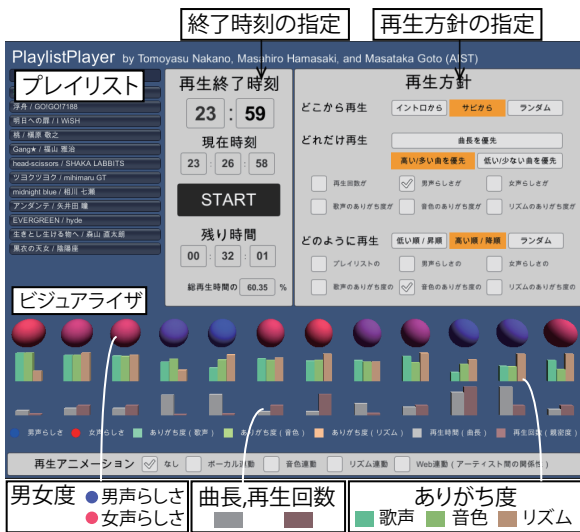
終了時刻の指定

再生方針の指定

PlaylistPlayer by Tomoyasu Nakano, Masahiro Hamasaki, and Masataka Goto (AIST)

プレイリスト

浮舟 / GOIGO!7188
明日への扉 / I WiSH
楓 / 福原 敬之
Gang★ / 福山 雅治
head-scissors / SHAKA LABBITS
ツヨクツヨク / mihimaru GT
midnight blue / 相川 七瀬
アンダンテ / 矢井田 瞳
EVERGREEN / hyde
生きとし生ける物へ / 森山 直太朗
黒衣の天女 / 陰陽座

再生終了時刻

23 : 59

現在時刻

23 : 26 : 58

START

残り時間

00 : 32 : 01

総再生時間の 60.35 %

再生方針

どこから再生 イントロから サビから ランダム

どれだけ再生 曲長を優先

高い/多い曲を優先 低い/少ない曲を優先

再生回数が 男声らしさが 女声らしさが

歌声のありがち度が 音色のありがち度が リズムのありがち度が

どのように再生 低い順 / 昇順 高い順 / 降順 ランダム

プレイリストの 男声らしさの 女声らしさの

歌声のありがち度の 音色のありがち度の リズムのありがち度の

ビジュアライザ

男声らしさ 女声らしさ ありがち度（歌声） ありがち度（音色） ありがち度（リズム） 再生時間（曲長） 再生回数（履歴度）

再生アニメーション なし ボーカル連動 音色連動 リズム連動 Web連動（アーティスト間の関係性）

男女度 男声らしさ 女声らしさ

曲長,再生回数

ありがち度 歌声 音色 リズム